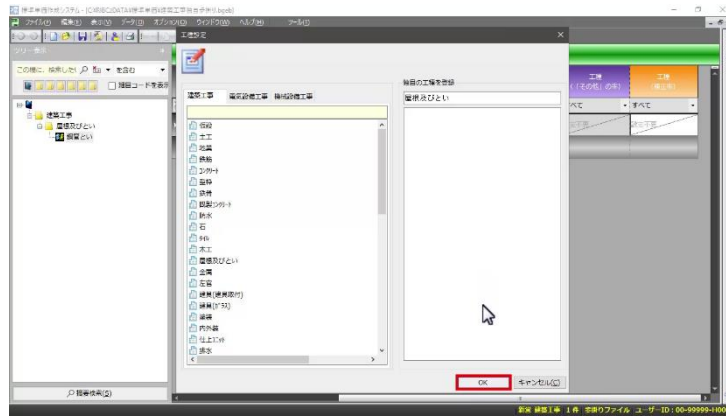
積算書作成システム - [C:\積算\DATA\積算書\建築工事\見積書.bpeb]

ファイル(F) 編集(E) 表示(V) データ(D) オプション(O) ウィンドウ(W) ヘルプ(H) ツール(T)

ツリー表示

この欄に、検索したい を含む

細目コードを表示

建築工事
屋根及びとい
屋根とい

工種設定

建築工事 電気設備工事 機械設備工事

仮設
土工
地業
鉄筋
コンクリート
型枠
鉄骨
既製コンクリート
防水
石
タイル
木工
屋根及びとい
金属
左官
建具(建具表付)
建具(ガラス)
塗装
内外装
仕上ユニット
排水

物件の工種を登録

屋根及びとい

OK キャンセル(C)

工種 (その他)の他
工種 (備)

すべて すべて

指番検索(S)

新規 建築工事 1件 参照ファイル ユーザーID：00-99999-100